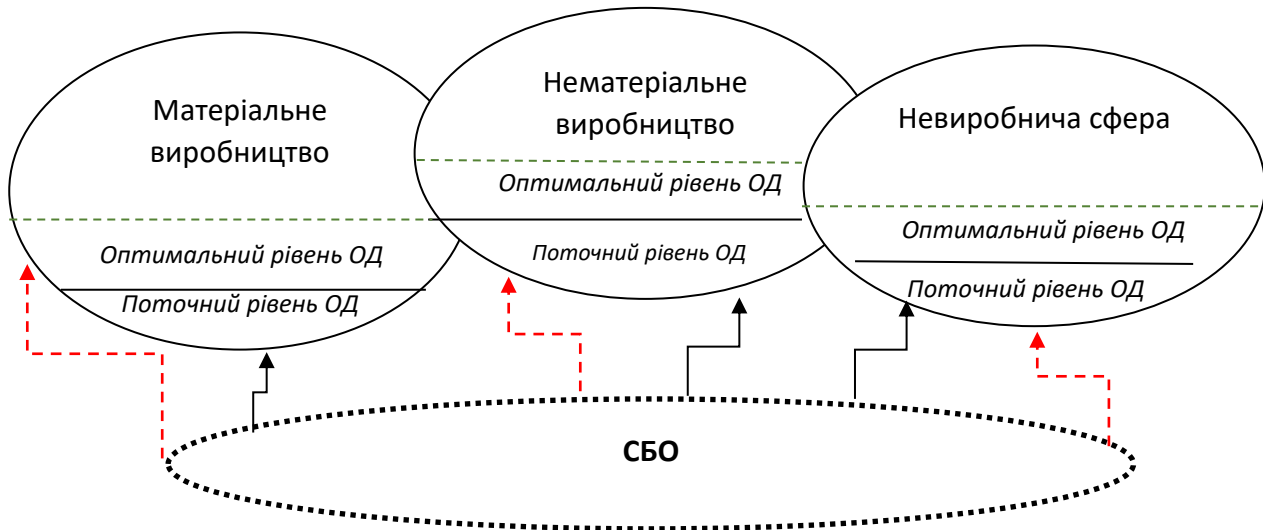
Матеріальне виробництво

Оптимальний рівень ОД

Поточний рівень ОД

Нематеріальне виробництво

Оптимальний рівень ОД

Поточний рівень ОД

Невиробнича сфера

Оптимальний рівень ОД

Поточний рівень ОД

СБО